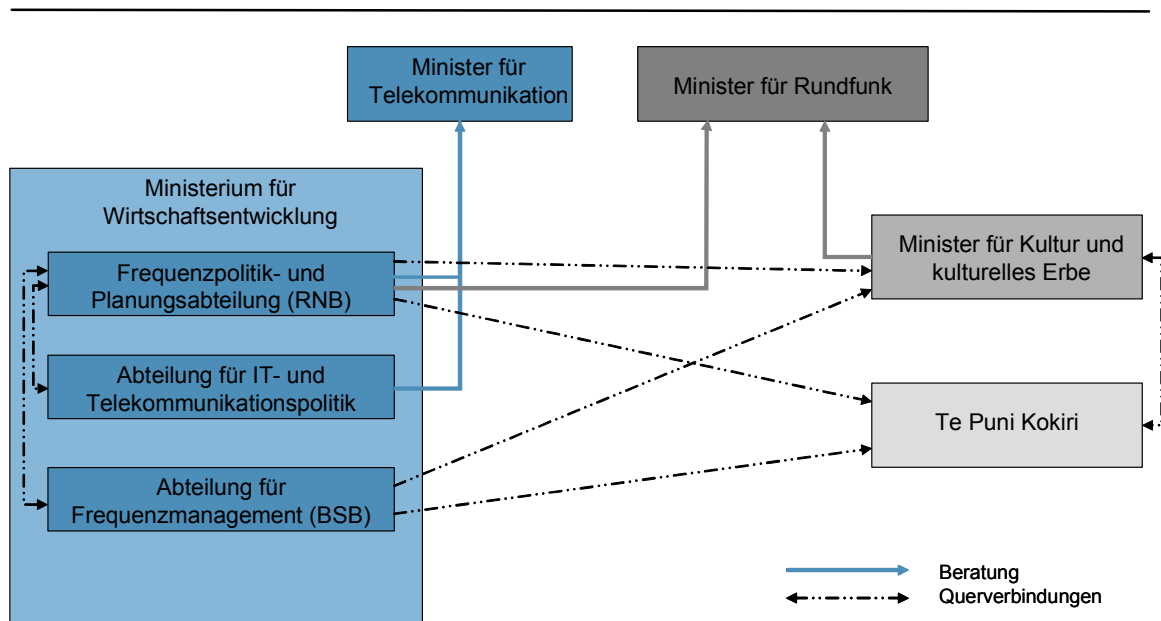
Minister für Telekommunikation

Minister für Rundfunk

Ministerium für Wirtschaftsentwicklung

Frequenzpolitik- und Planungsabteilung (RNB)

Abteilung für IT- und Telekommunikationspolitik

Abteilung für Frequenzmanagement (BSB)

Minister für Kultur und kulturelles Erbe

Te Puni Kokiri

Beratung

Querverbindungen